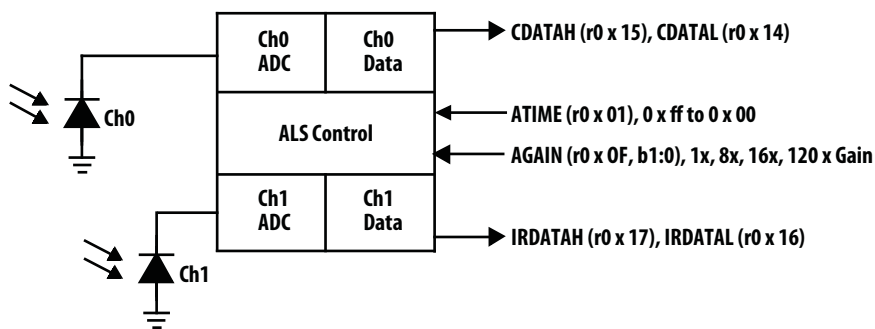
Ch0 ADC

Ch0 Data

CDATAH (r0 x 15), CDATAL (r0 x 14)

Ch0

ALS Control

ATIME (r0 x 01), 0 x ff to 0 x 00

AGAIN (r0 x OF, b1:0), 1x, 8x, 16x, 120 x Gain

Ch1 ADC

Ch1 Data

IRDATAH (r0 x 17), IRDATAL (r0 x 16)

Ch1